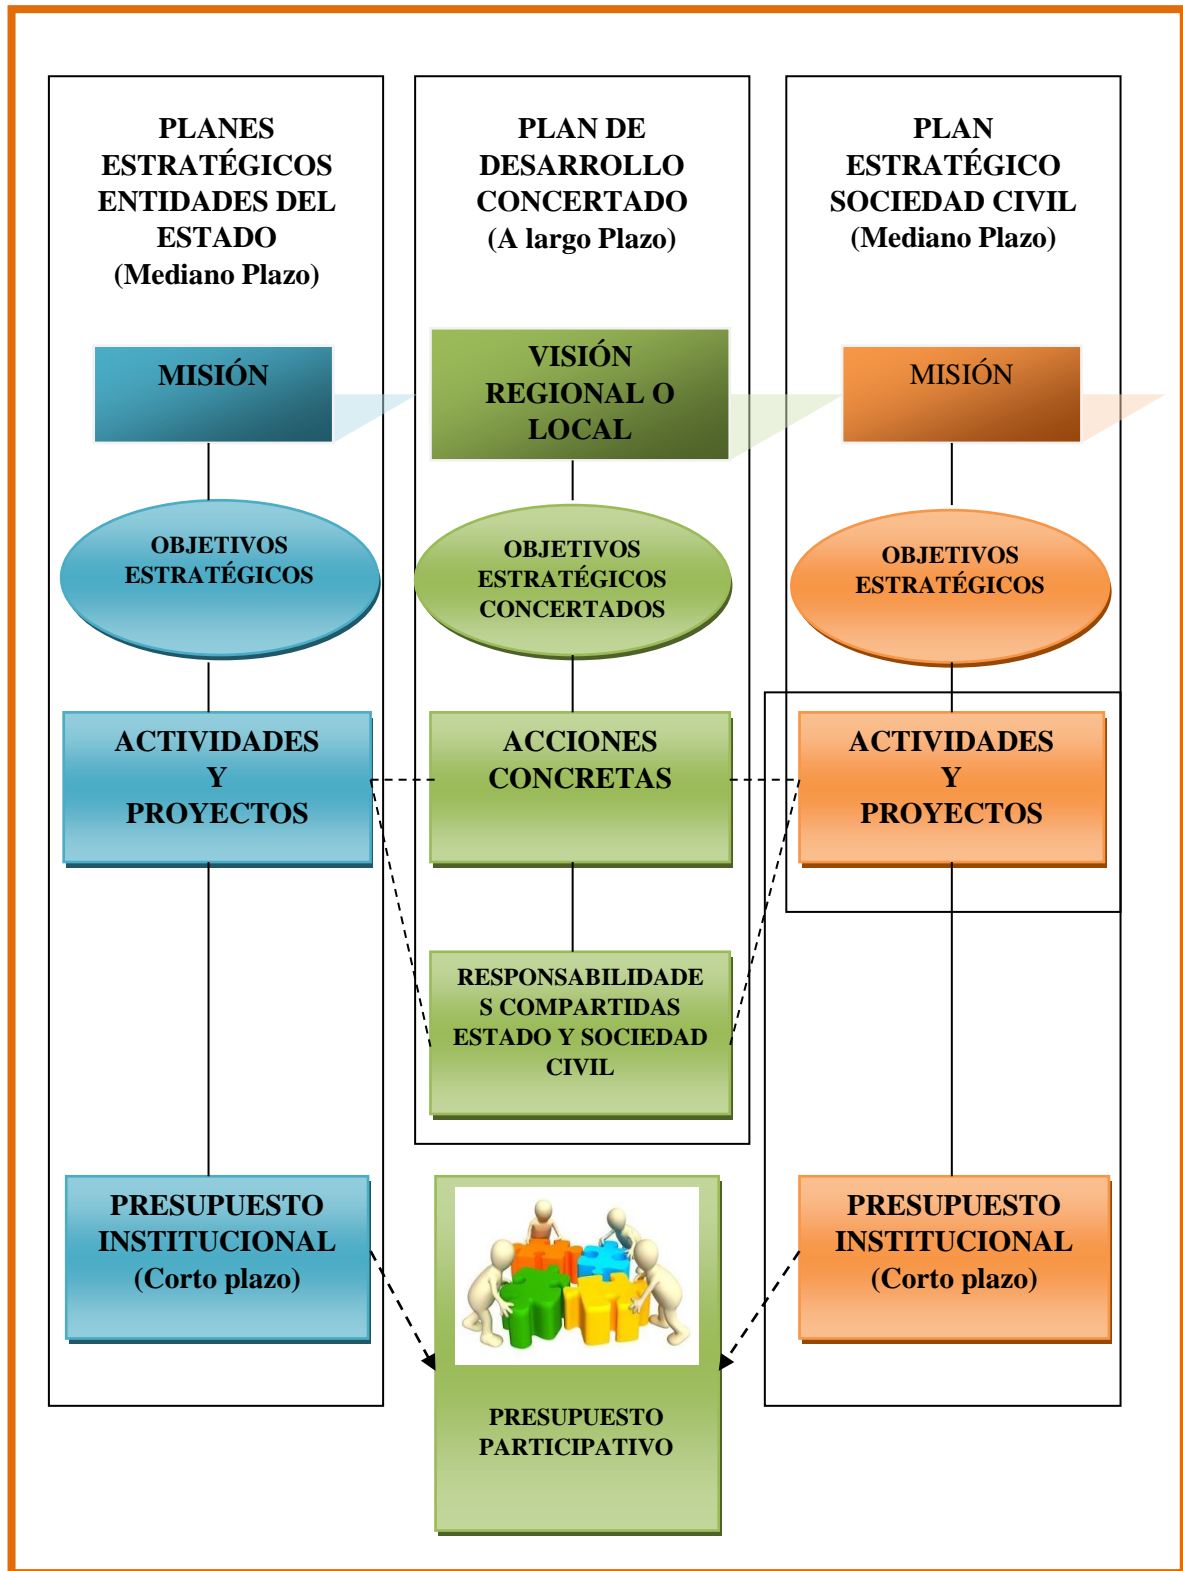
PLANES ESTRATÉGICOS ENTIDADES DEL ESTADO (Mediano Plazo)

MISIÓN

OBJETIVOS ESTRATÉGICOS

ACTIVIDADES Y PROYECTOS

PRESUPUESTO INSTITUCIONAL (Corto plazo)

PLAN DE DESARROLLO CONCERTADO (A largo Plazo)

VISIÓN REGIONAL O LOCAL

OBJETIVOS ESTRATÉGICOS CONCERTADOS

ACCIONES CONCRETAS

RESPONSABILIDADES COMPARTIDAS ESTADO Y SOCIEDAD CIVIL

PRESUPUESTO PARTICIPATIVO

PLAN ESTRATÉGICO SOCIEDAD CIVIL (Mediano Plazo)

MISIÓN

OBJETIVOS ESTRATÉGICOS

ACTIVIDADES Y PROYECTOS

PRESUPUESTO INSTITUCIONAL (Corto plazo)